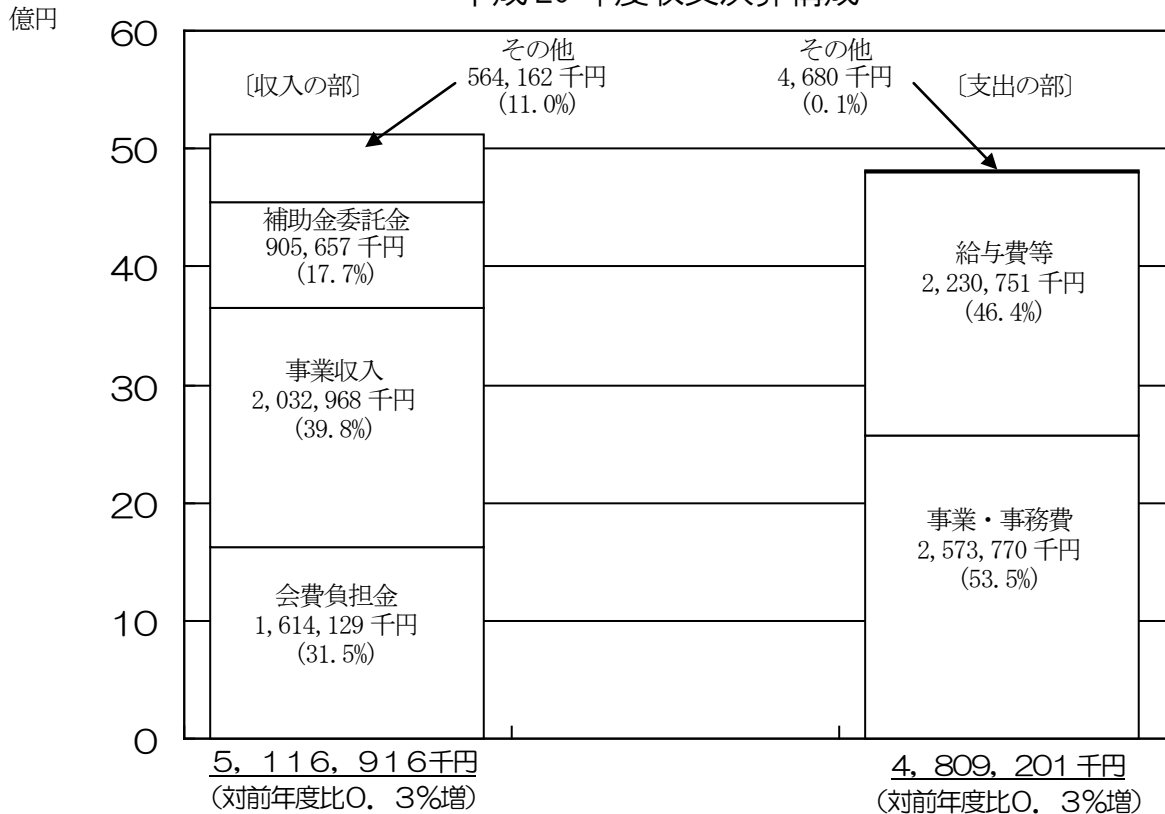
平成20年度収支決算構成

億円

60
50
40
30
20
10
0

〔収入の部〕

その他
564,162 千円
(11.0%)

補助金委託金
905,657 千円
(17.7%)

事業収入
2,032,968 千円
(39.8%)

会費負担金
1,614,129 千円
(31.5%)

5,116,916千円
(対前年度比0.3%増)

その他
4,680 千円
(0.1%)

〔支出の部〕

給与費等
2,230,751 千円
(46.4%)

事業・事務費
2,573,770 千円
(53.5%)

4,809,201 千円
(対前年度比0.3%増)